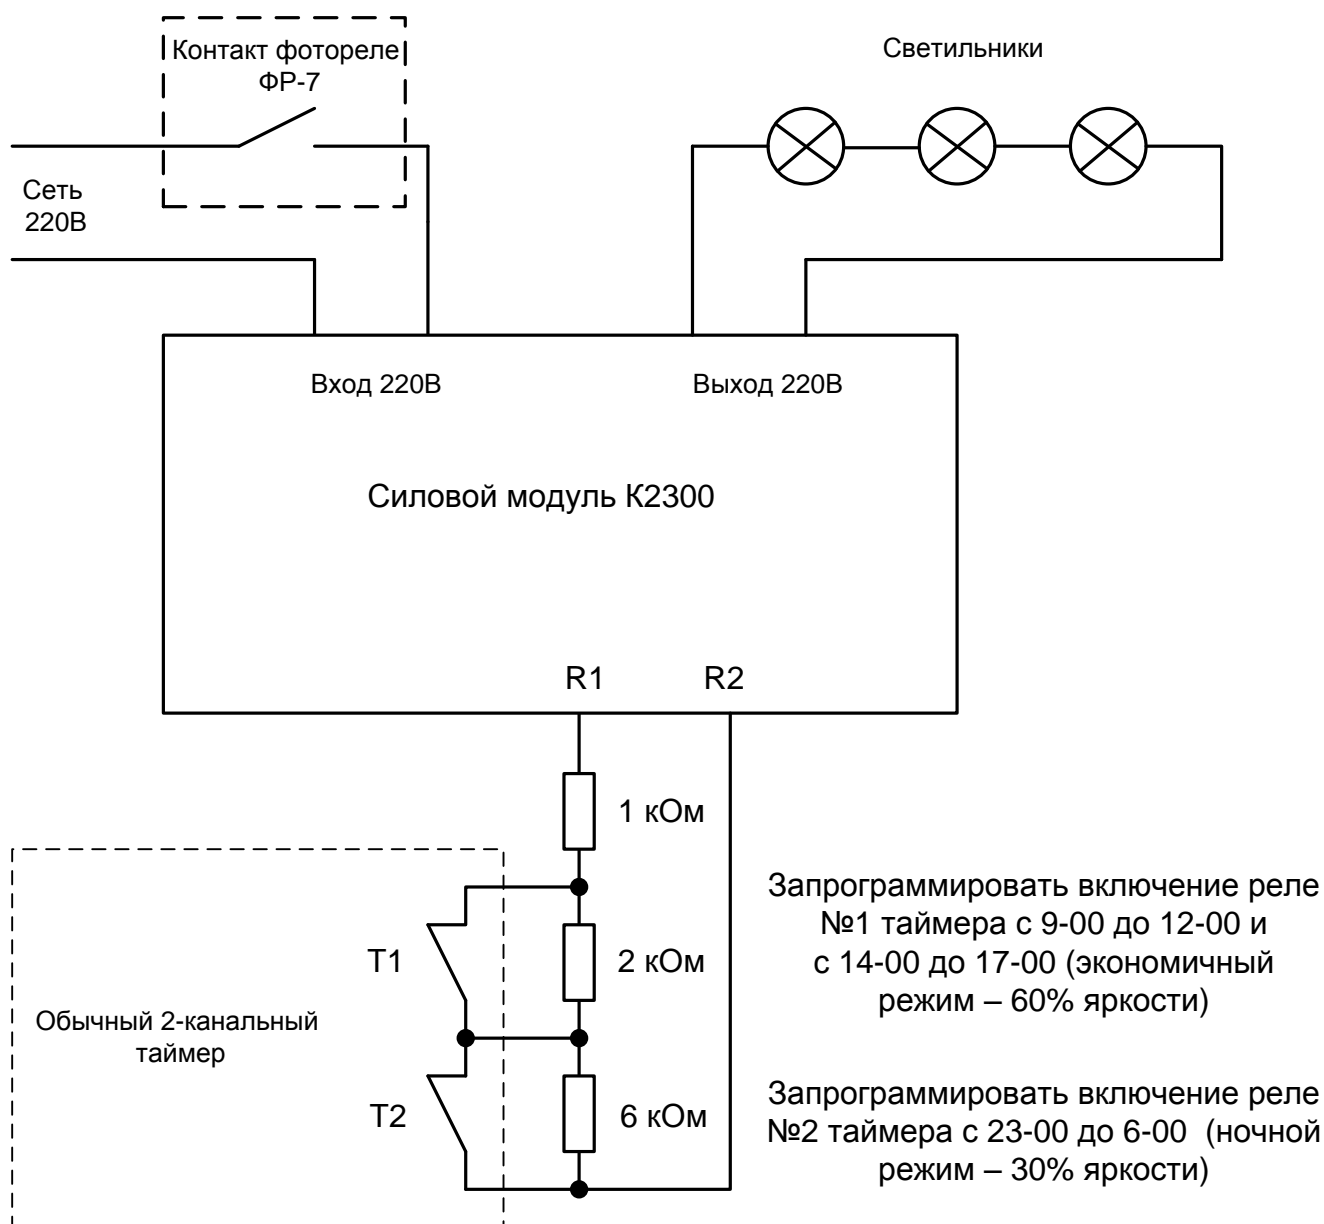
Контакт фотореле ФР-7

Светильники

Сеть 220В

Вход 220В

Выход 220В

Силовой модуль К2300

R1

R2

1 кОм

2 кОм

6 кОм

T1

T2

Обычный 2-канальный таймер

Запрограммировать включение реле №1 таймера с 9-00 до 12-00 и с 14-00 до 17-00 (экономичный режим – 60% яркости)

Запрограммировать включение реле №2 таймера с 23-00 до 6-00 (ночной режим – 30% яркости)